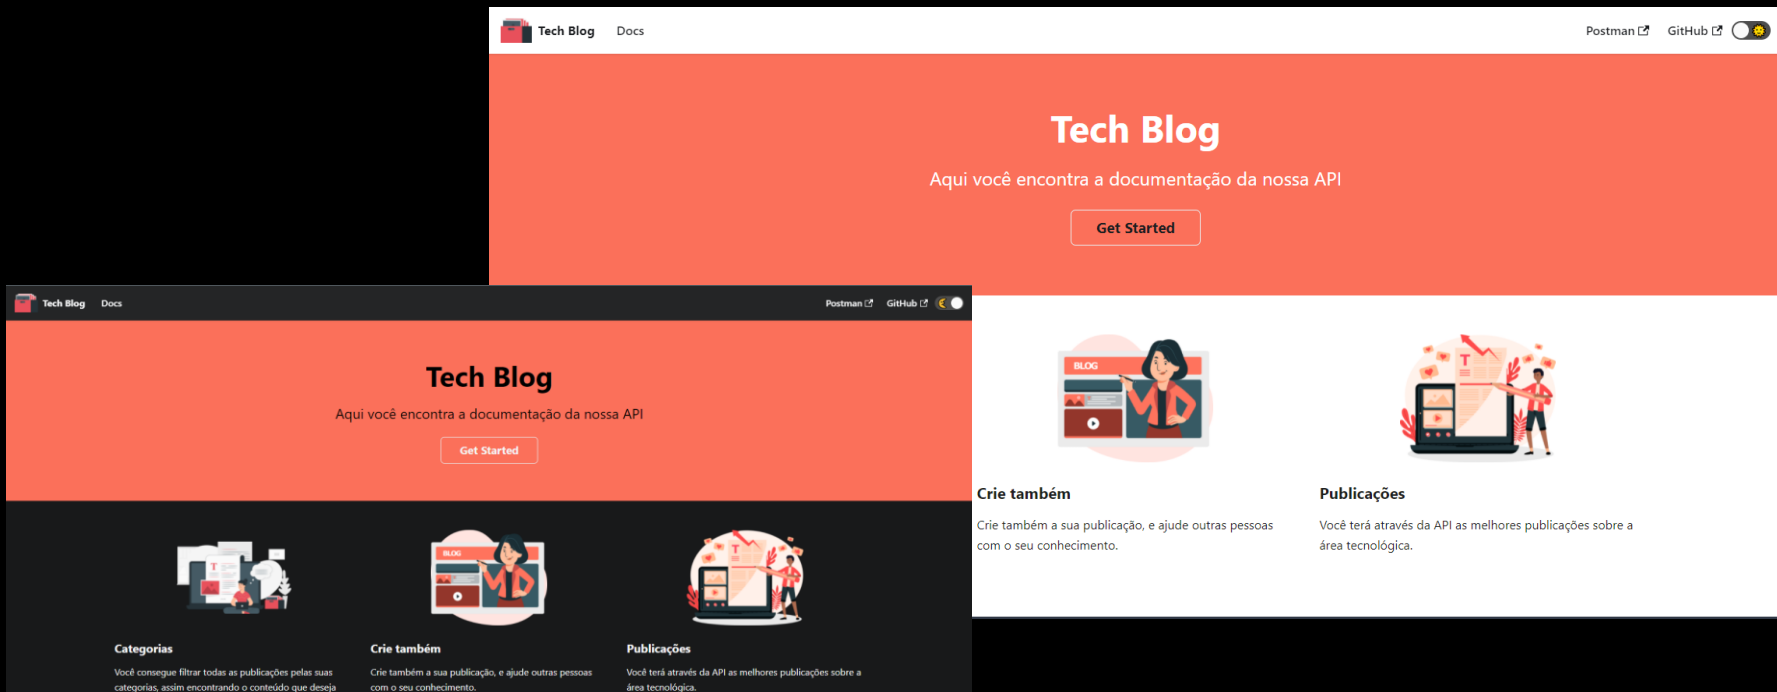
Tech Blog Docs Postman GitHub

Tech Blog

Aqui você encontra a documentação da nossa API

Get Started

Tech Blog Docs Postman GitHub

Tech Blog

Aqui você encontra a documentação da nossa API

Get Started

BLOG

Categorias

Você consegue filtrar todas as publicações pelas suas categorias, assim encontrando o conteúdo que deseja

BLOG

Crie também

Crie também a sua publicação, e ajude outras pessoas com o seu conhecimento.

Publicações

Você terá através da API as melhores publicações sobre a área tecnológica.

BLOG

Crie também

Crie também a sua publicação, e ajude outras pessoas com o seu conhecimento.

Publicações

Você terá através da API as melhores publicações sobre a área tecnológica.